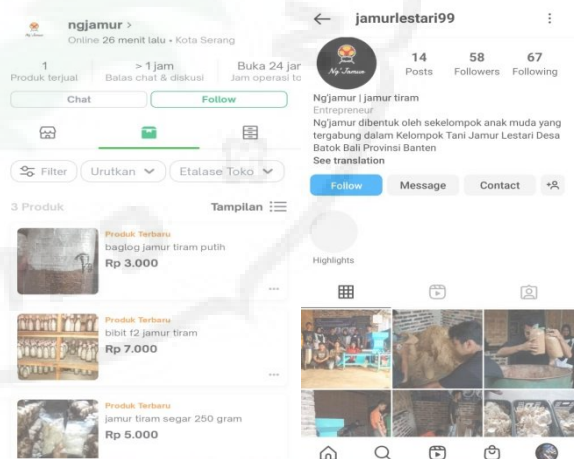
ngjamur >
Online 26 menit lalu • Kota Serang

1
Produk terjual

> 1 jam
Balas chat & diskusi

Buka 24 jar
Jam operasi t

Chat
Follow

Filter
Urutkan
Etalase Toko

3 Produk
Tampilan

Produk Terbaru
baglog jamur tiram putih
Rp 3.000

Produk Terbaru
bibit f2 jamur tiram
Rp 7.000

Produk Terbaru
jamur tiram segar 250 gram
Rp 5.000

jamurlestari99

Ng'Jamur

14
Posts

58
Followers

67
Following

Ng'jamur | jamur tiram
Entrepreneur
Ng'jamur dibentuk oleh sekelompok anak muda yang tergabung dalam Kelompok Tani Jamur Lestari Desa Batok Bali Provinsi Banten
See translation

Follow
Message
Contact

Highlights